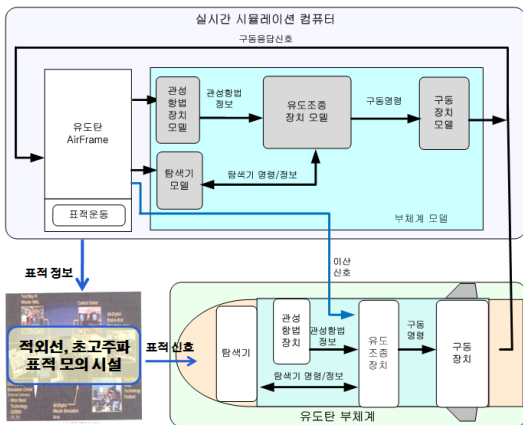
실시간 시뮬레이션 컴퓨터

구동응답신호

유도탄 AirFrame

표적운동

관성 항법 장치 모델

관성항법 정보

유도조종 장치 모델

구동명령

구동 장치 모델

탐색기 모델

탐색기 명령/정보

부체계 모델

표적 정보

이산 신호

적외선, 초고주파 표적 모의 시설

표적 신호

탐색기

관성 항법 장치

관성항법 정보

유도 조종 장치

구동 명령

구동 장치

탐색기 명령/정보

유도탄 부체계